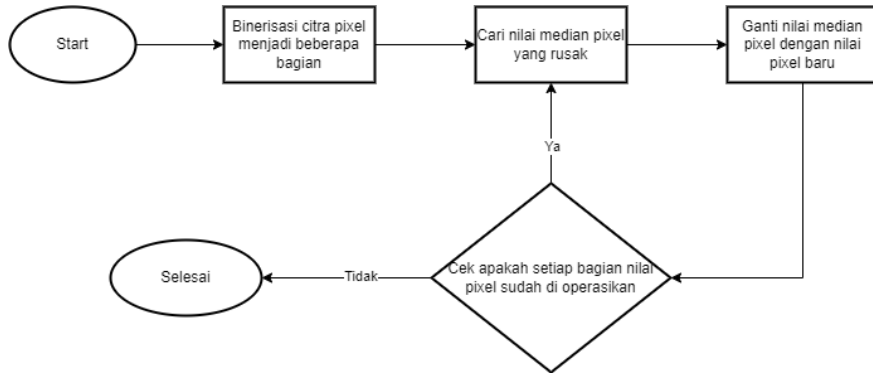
Start

Binerisasi citra pixel menjadi beberapa bagian

Cari nilai median pixel yang rusak

Ganti nilai median pixel dengan nilai pixel baru

Ya

Cek apakah setiap bagian nilai pixel sudah di operasikan

Tidak

Selesai